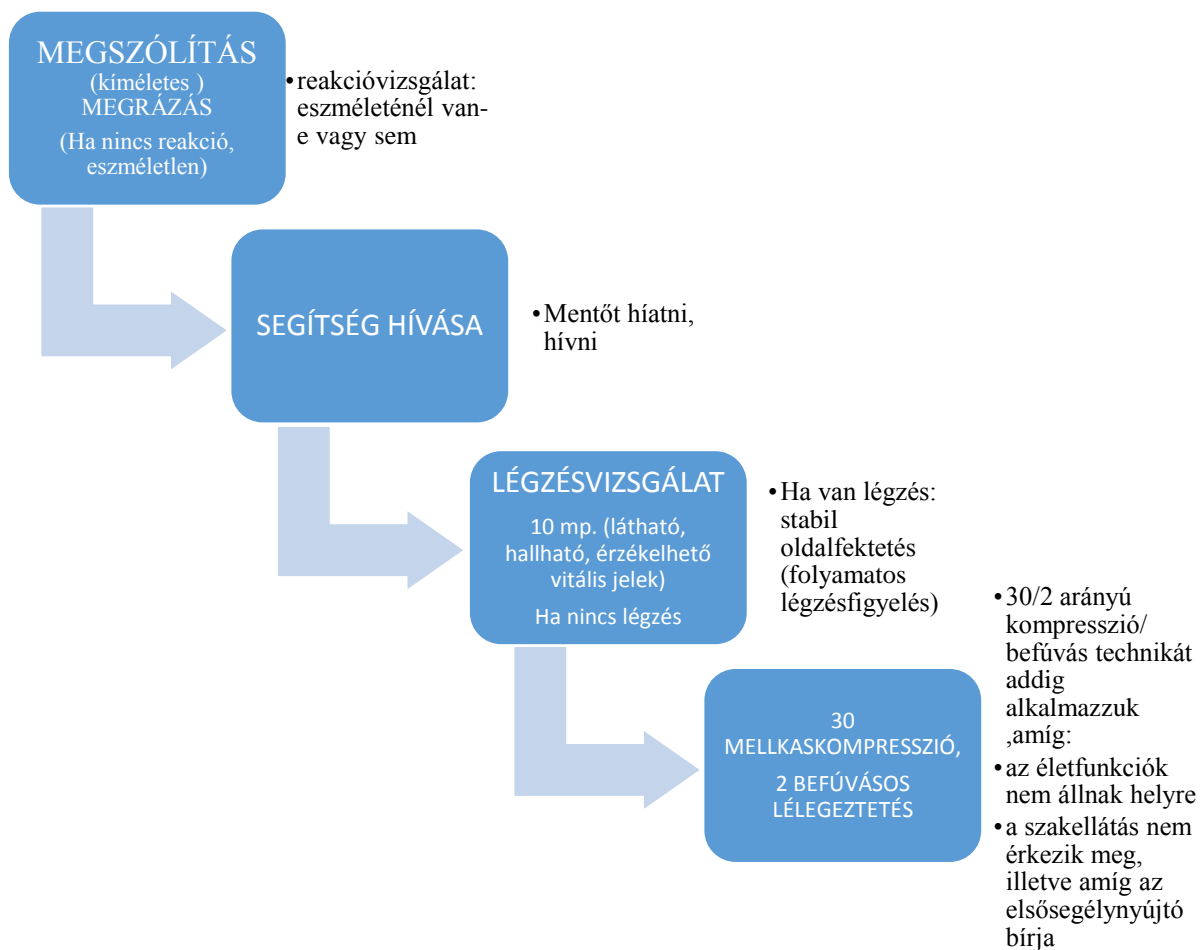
MEGSZÓLÍTÁS
(kíméletes )
MEGRÁZÁS
(Ha nincs reakció, eszméletlen)

•reakcióvizsgálat: eszméleténél van-e vagy sem

SEGÍTSÉG HÍVÁSA

•Mentőt híatni, hívni

LÉGZÉSVIZSGÁLAT
10 mp. (látható, hallható, érzékelhető vitális jelek)
Ha nincs légzés

•Ha van légzés: stabil oldalfektetés (folyamatos légzésfigyelés)

30 MELLKASKOMPRESSZIÓ,
2 BEFÚVÁSOS LÉLEGEZTETÉS

•30/2 arányú kompresszió/ befúvás technikát addig alkalmazzuk ,amíg:
•az életfunkciók nem állnak helyre
•a szakellátás nem érkezik meg, illetve amíg az elsősegélynyújtó bírja